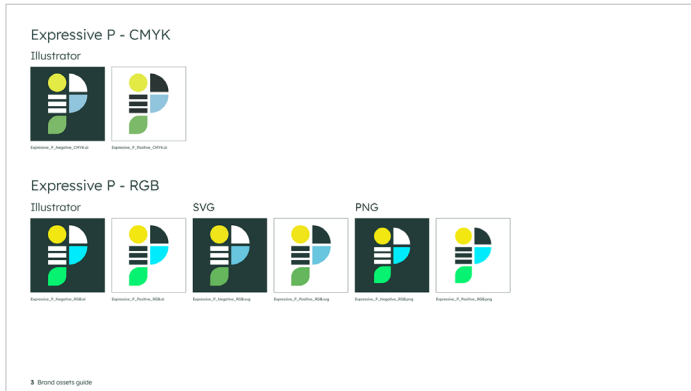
Expressive P - CMYK

Illustrator

Expressive_P_Negative_CMYK.ai

Expressive_P_Positive_CMYK.ai

Expressive P - RGB

Illustrator

Expressive_P_Negative_RGB.ai

Expressive_P_Positive_RGB.ai

SVG

Expressive_P_Negative_RGB.svg

Expressive_P_Positive_RGB.svg

PNG

Expressive_P_Negative_RGB.png

Expressive_P_Positive_RGB.png

3 Brand assets guide